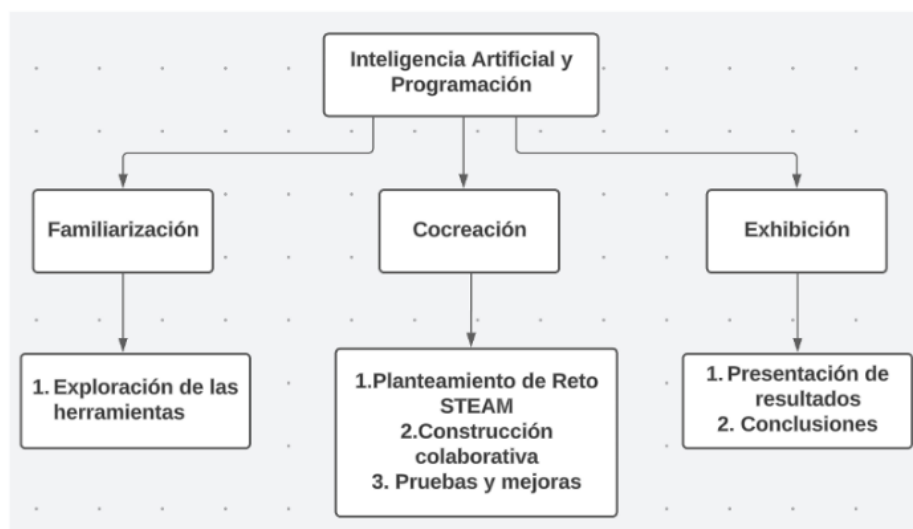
Inteligencia Artificial y Programación

Familiarización

Cocreación

Exhibición

1. Exploración de las herramientas

1.Planteamiento de Reto STEAM
2.Construcción colaborativa
3. Pruebas y mejoras

1. Presentación de resultados
2. Conclusiones